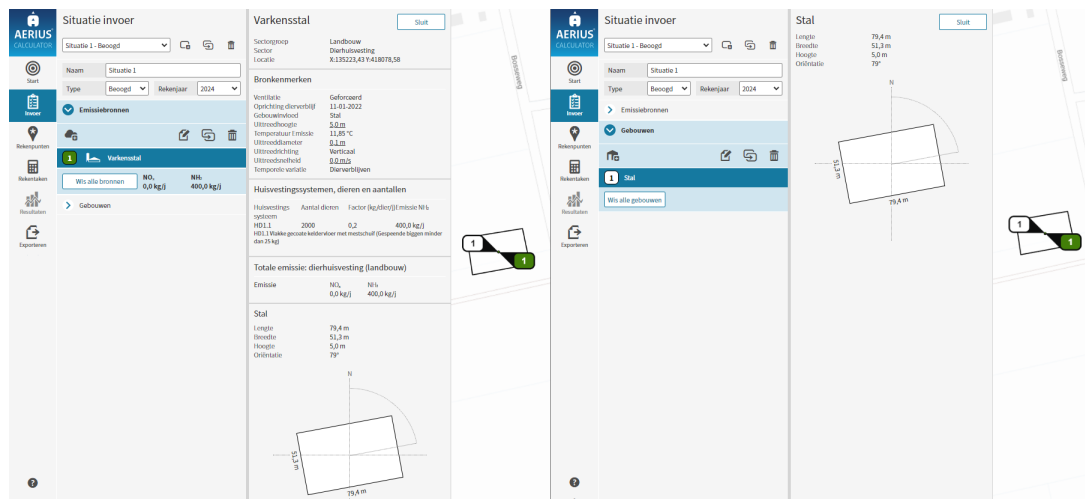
AERIUS CALCULATOR

Start
Invoer
Rekenpunten
Rekentaken
Resultaten
Exporteren

Situatie invoer

Situatie 1 - Beoogd

Naam Situatie 1
Type Beoogd Rekenjaar 2024

Emissiebronnen

1 Varkensstal

Wis alle bronnen NO$_x$ 0,0 kg/j NH$_3$ 400,0 kg/j

Gebouwen

Varkensstal Sluit

Sectorgroep Landbouw
Sector Dierhuisvesting
Locatie X:135223,43 Y:418078,58

Bronkenmerken

Ventilatie Geforceerd
Oprichting dierverblijf 11-01-2022
Gebouwinvloed Stal
Uittreedhoogte 5,0 m
Temperatuur Emissie 11,85 °C
Uittreeddiameter 0,1 m
Uittreedrichting Verticaal
Uittreedsnelheid 0,0 m/s
Temporele variatie Dierverblijven

Huisvestingssystemen, dieren en aantallen

| Huisvestingssysteem | Aantal dieren | Factor (kg/dier/j) | Emissie NH$_3$ |
|---|---|---|---|
| HD1.1 | 2000 | 0,2 | 400,0 kg/j |

HD1.1 Vlakke gecoate keldervloer met mestschuif (Gespeende biggen minder dan 25 kg)

Totale emissie: dierhuisvesting (landbouw)

Emissie NO$_x$ 0,0 kg/j NH$_3$ 400,0 kg/j

Stal

Lengte 79,4 m
Breedte 51,3 m
Hoogte 5,0 m
Oriëntatie 79°

N
51,3 m
79,4 m

Bosweg

1
1

AERIUS CALCULATOR

Start
Invoer
Rekenpunten
Rekentaken
Resultaten
Exporteren

Situatie invoer

Situatie 1 - Beoogd

Naam Situatie 1
Type Beoogd Rekenjaar 2024

Emissiebronnen
Gebouwen

1 Stal

Wis alle gebouwen

Stal Sluit

Lengte 79,4 m
Breedte 51,3 m
Hoogte 5,0 m
Oriëntatie 79°

N
51,3 m
79,4 m

Bosweg

1
1